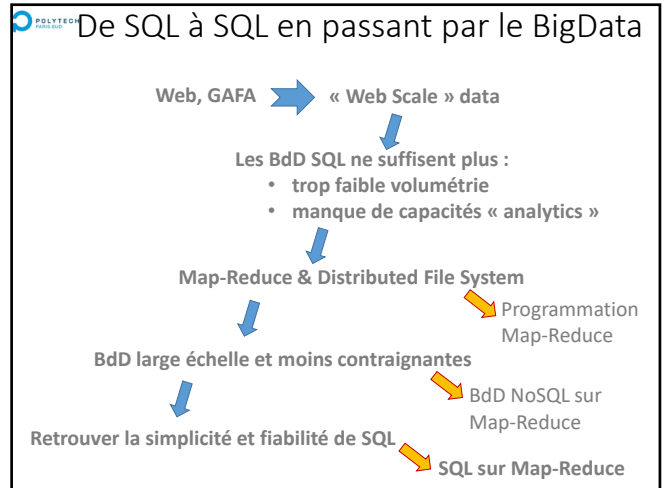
POLYTECH PARIS-SUD De SQL à SQL en passant par le BigData

Web, GAFA

« Web Scale » data

Les BdD SQL ne suffisent plus :
• trop faible volumétrie
• manque de capacités « analytics »

Map-Reduce & Distributed File System

Programmation Map-Reduce

BdD large échelle et moins contraignantes

BdD NoSQL sur Map-Reduce

Retrouver la simplicité et fiabilité de SQL

SQL sur Map-Reduce